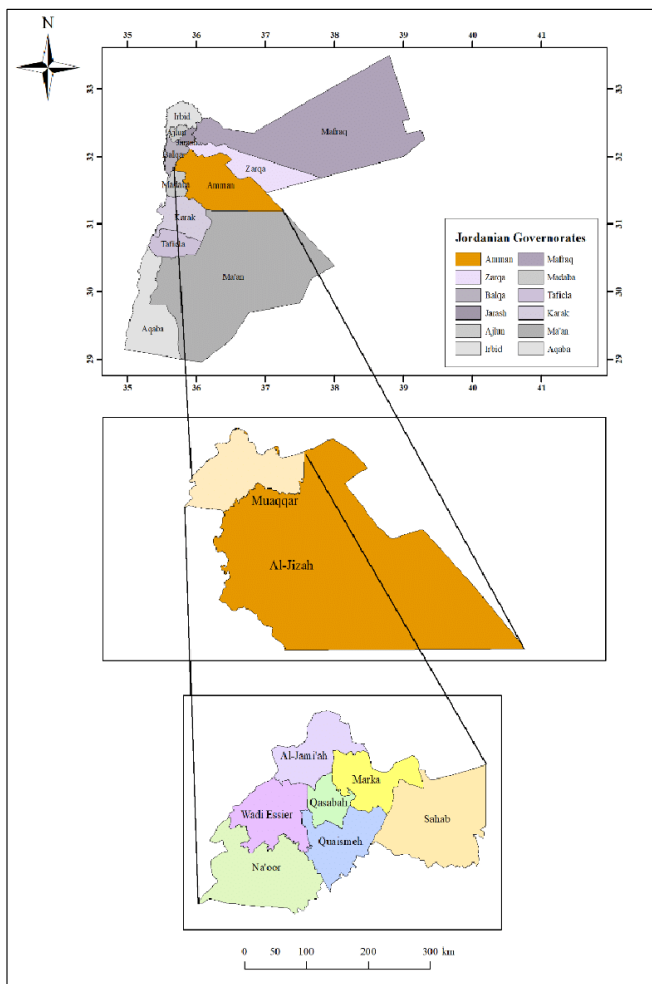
N

35 36 37 38 39 40 41

33 32 31 30 29

Irbid
Ajlun
Jarash
Balqa
Madaba
Amman
Zarqa
Mafraq
Karak
Tafiela
Ma'an
Aqaba

Jordanian Governorates

| | | | |
|---|---|---|---|
| | Amman | | Mafraq |
| | Zarqa | | Madaba |
| | Balqa | | Tafiela |
| | Jarash | | Karak |
| | Ajlun | | Ma'an |
| | Irbid | | Aqaba |

35 36 37 38 39 40 41

33 32 31 30 29

Muaqqar
Al-Jizah

Al-Jami'ah
Marka
Qasabah
Wadi Essier
Quaismeh
Sahab
Na'oor

0 50 100 200 300 km